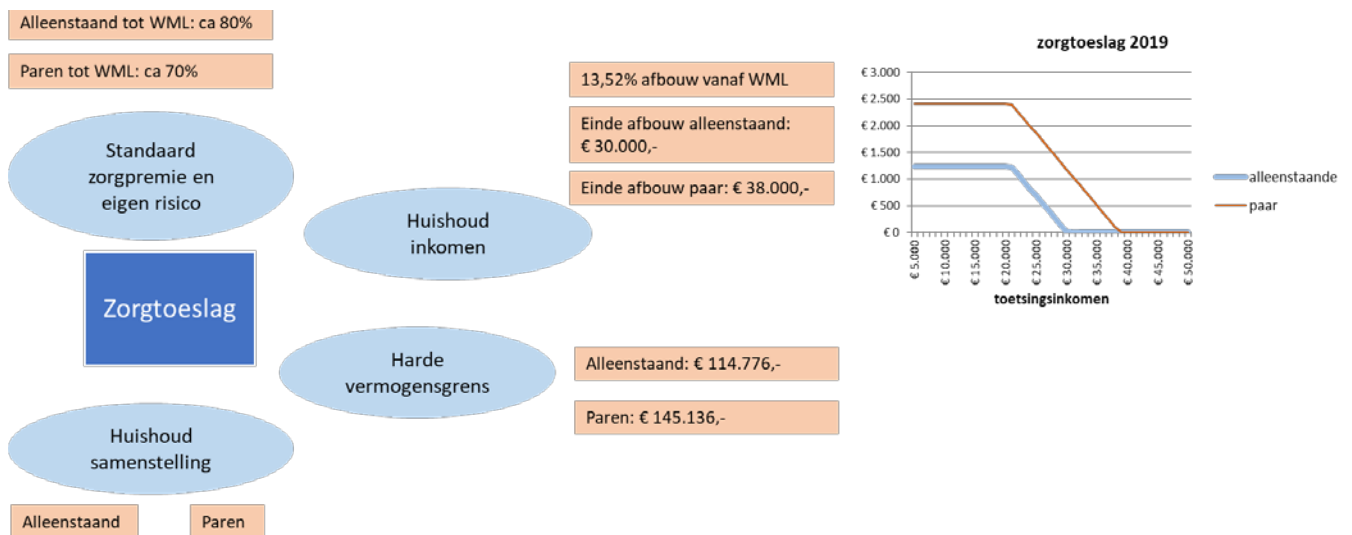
Alleenstaand tot WML: ca 80%

Paren tot WML: ca 70%

Standaard zorgpremie en eigen risico

Zorgtoeslag

Huishoud samenstelling

Alleenstaand

Paren

Huishoud inkomen

Harde vermogensgrens

13,52% afbouw vanaf WML

Einde afbouw alleenstaand: € 30.000,-

Einde afbouw paar: € 38.000,-

Alleenstaand: € 114.776,-

Paren: € 145.136,-

zorgtoeslag 2019

€ 3.000
€ 2.500
€ 2.000
€ 1.500
€ 1.000
€ 500
€ 0

€ 5.000
€ 10.000
€ 15.000
€ 20.000
€ 25.000
€ 30.000
€ 35.000
€ 40.000
€ 45.000
€ 50.000

toetsingsinkomen

alleenstaande
paar